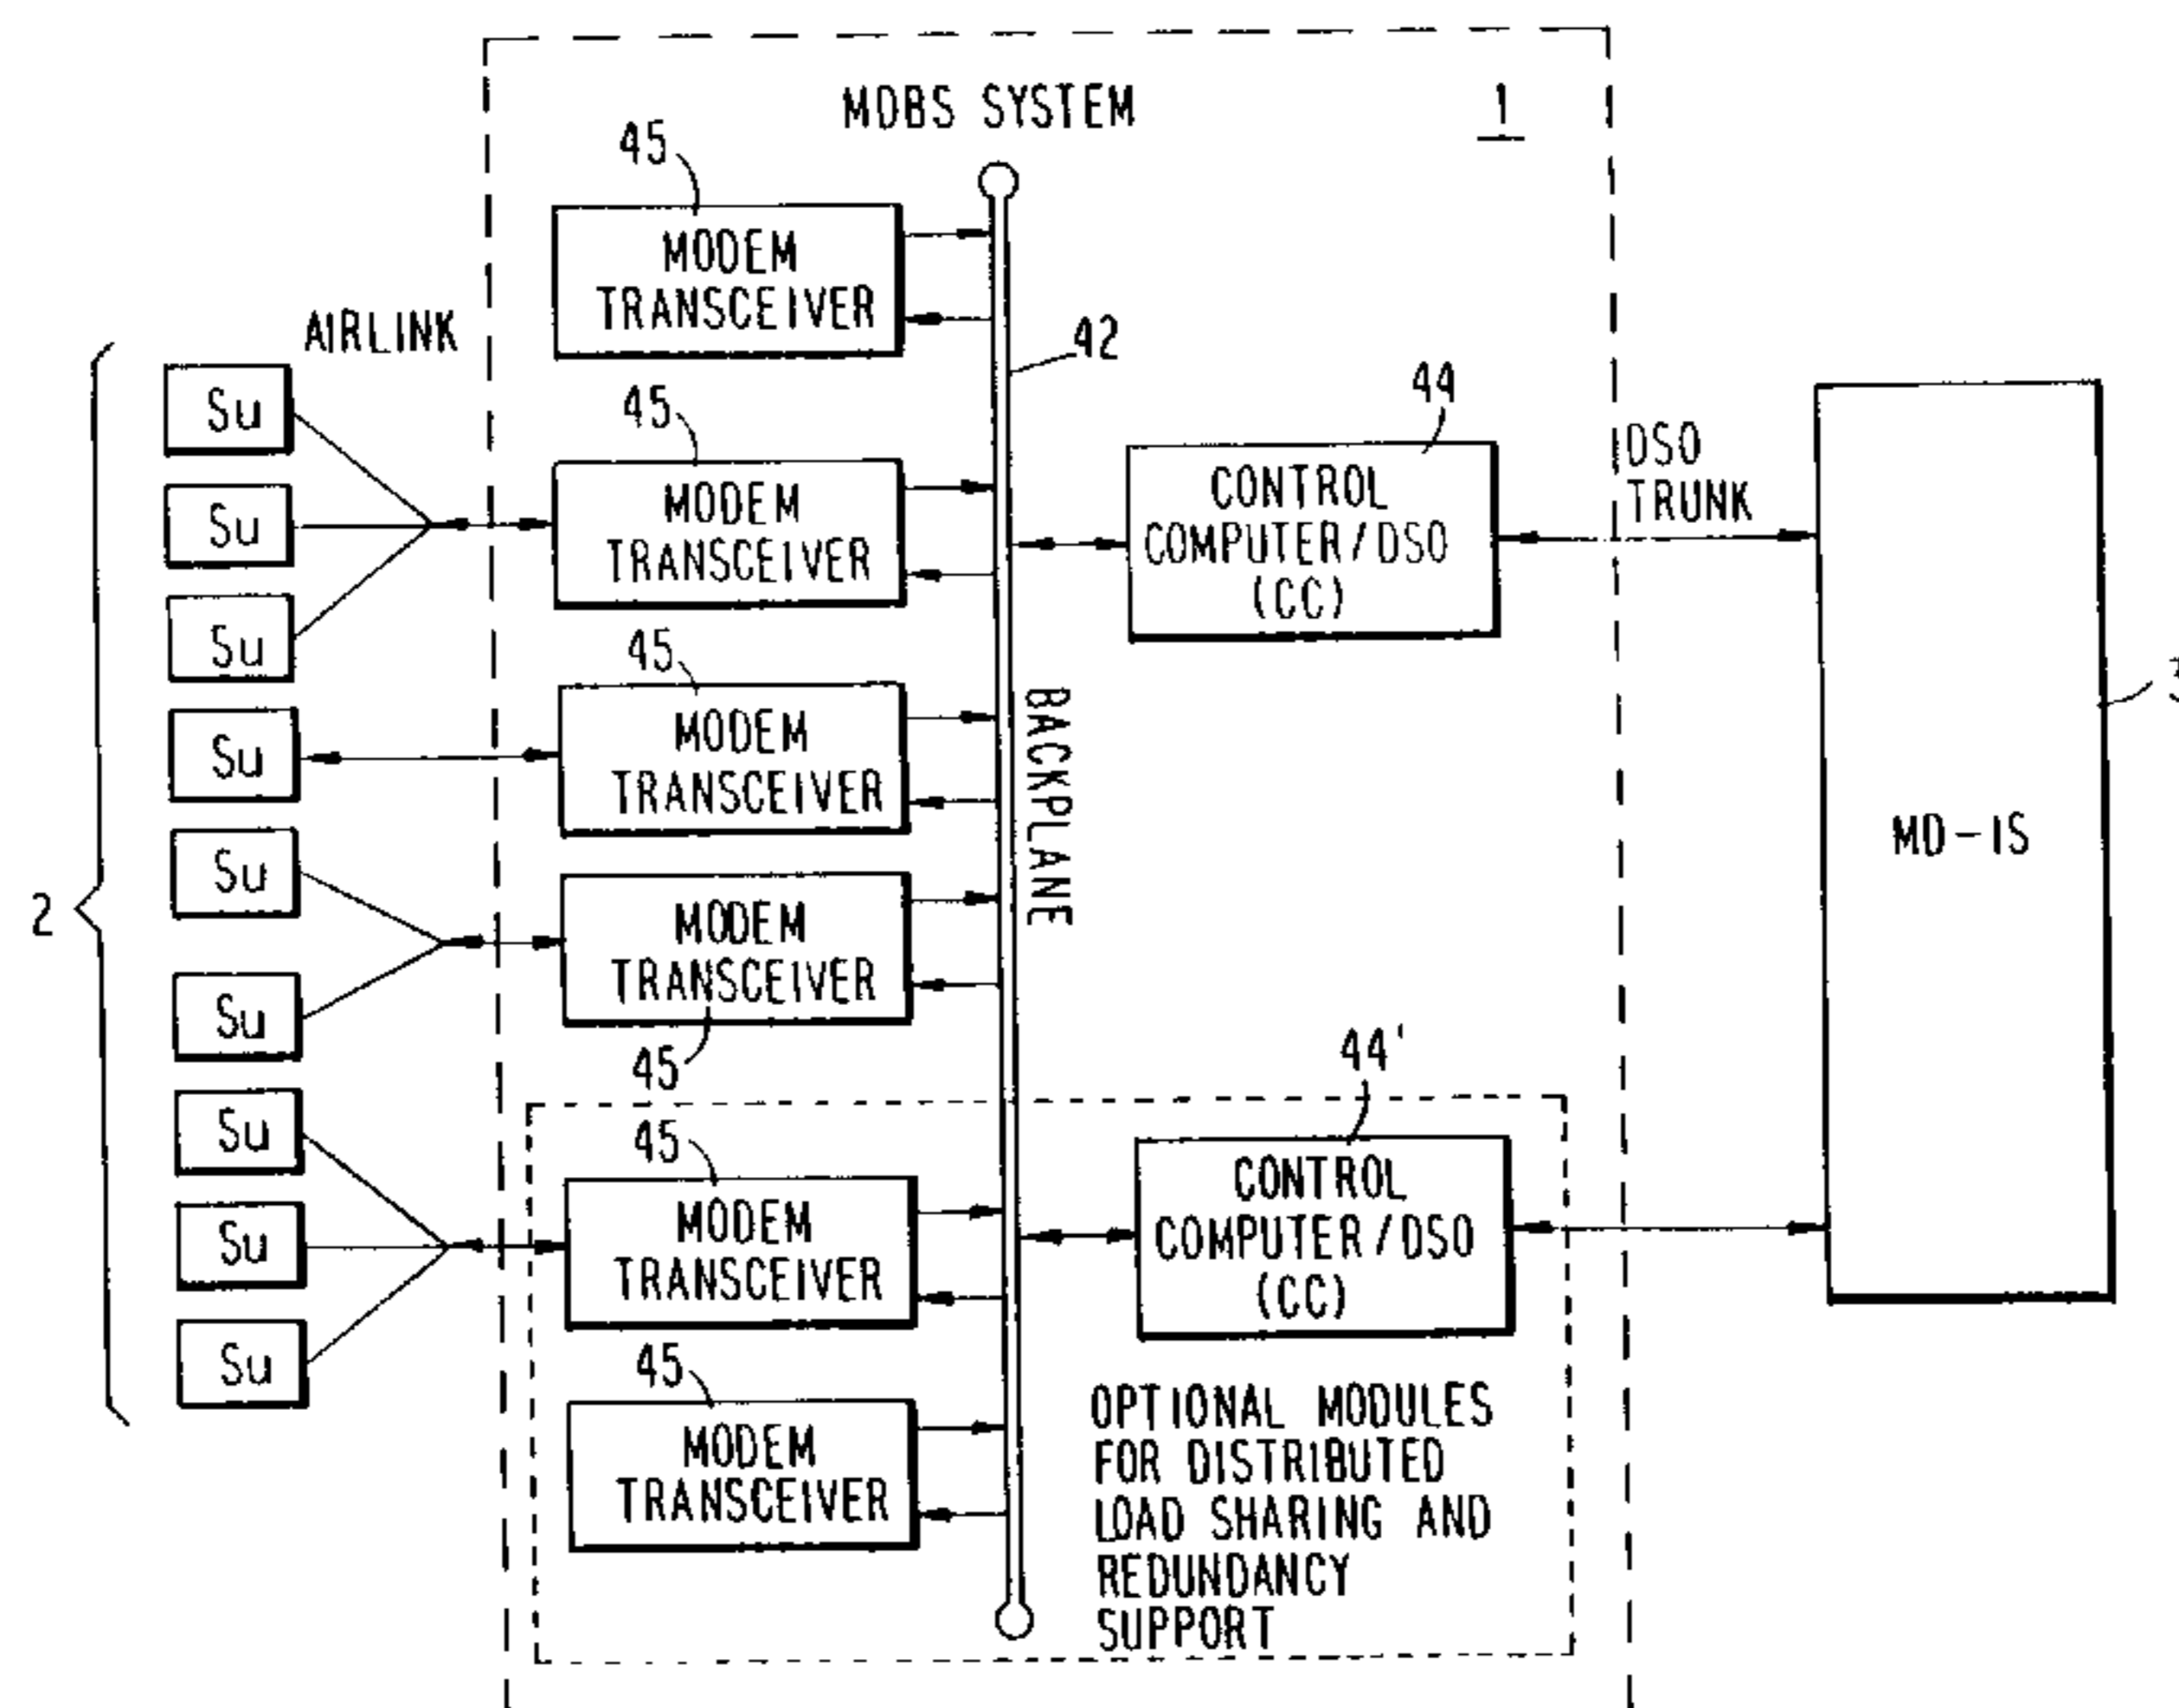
MDBS SYSTEM

1

45

MODEM TRANSCEIVER

AIRLINK

42

44

Su

45

MODEM TRANSCEIVER

DSO TRUNK

Su

CONTROL COMPUTER/DSO (CC)

Su

45

MODEM TRANSCEIVER

Su

BACKPLANE

MD-IS

3

Su

MODEM TRANSCEIVER

2

Su

45

44'

Su

45

MODEM TRANSCEIVER

CONTROL COMPUTER/DSO (CC)

Su

Su

45

MODEM TRANSCEIVER

OPTIONAL MODULES FOR DISTRIBUTED LOAD SHARING AND REDUNDANCY SUPPORT